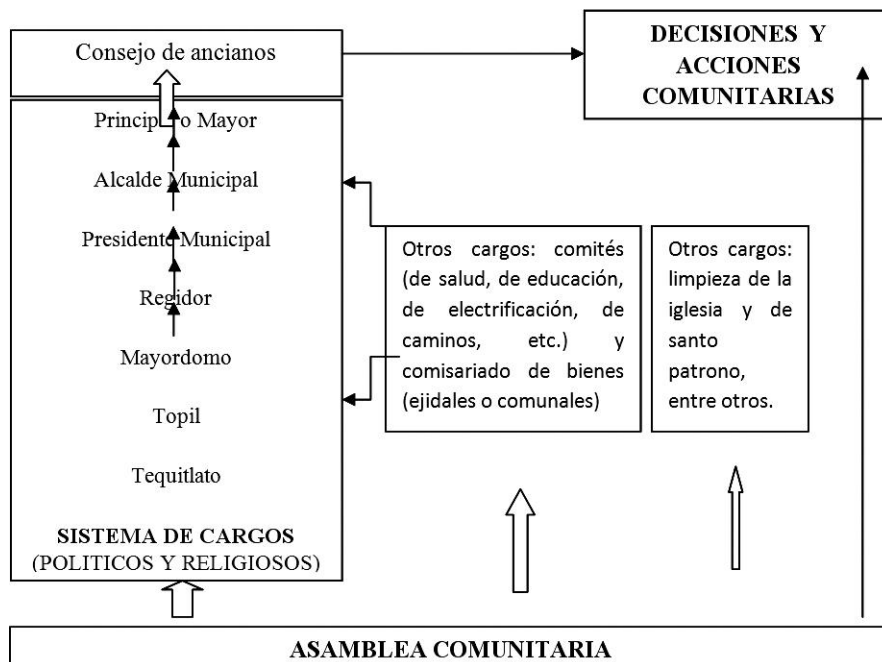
Consejo de ancianos

DECISIONES Y ACCIONES COMUNITARIAS

Principal o Mayor

Alcalde Municipal

Presidente Municipal

Regidor

Mayordomo

Topil

Tequitlato

SISTEMA DE CARGOS (POLITICOS Y RELIGIOSOS)

Otros cargos: comités (de salud, de educación, de electrificación, de caminos, etc.) y comisariado de bienes (ejidales o comunales)

Otros cargos: limpieza de la iglesia y de santo patrono, entre otros.

ASAMBLEA COMUNITARIA